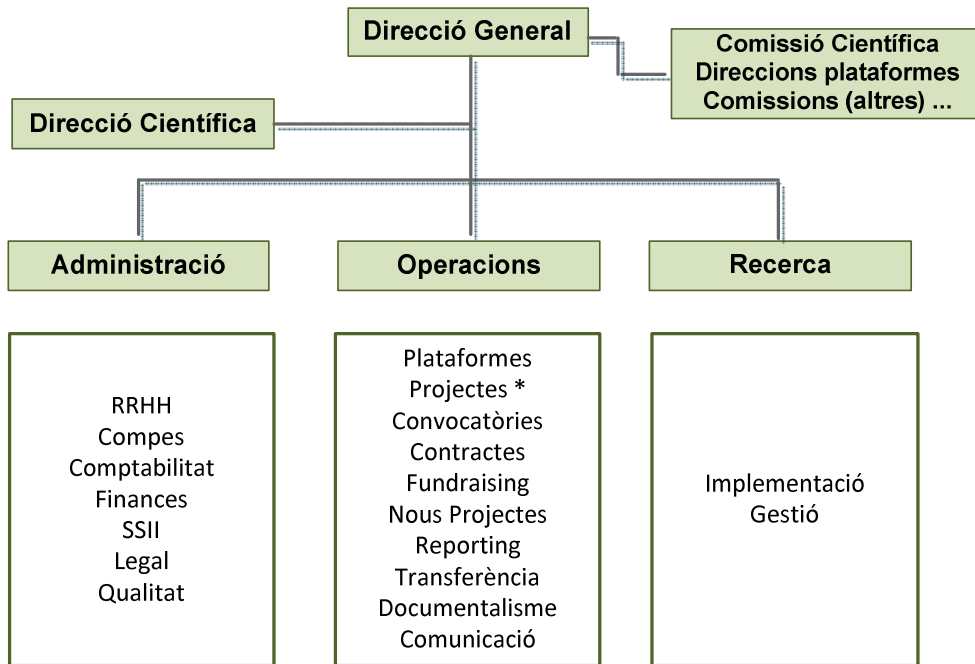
Direcció General

Comissió Científica
Direccions plataformes
Comissions (altres) ...

Direcció Científica

Administració

Operacions

Recerca

RRHH
Compes
Comptabilitat
Finances
SSII
Legal
Qualitat

Plataformes
Projectes *
Convocatòries
Contractes
Fundraising
Nous Projectes
Reporting
Transferència
Documentalisme
Comunicació

Implementació
Gestió